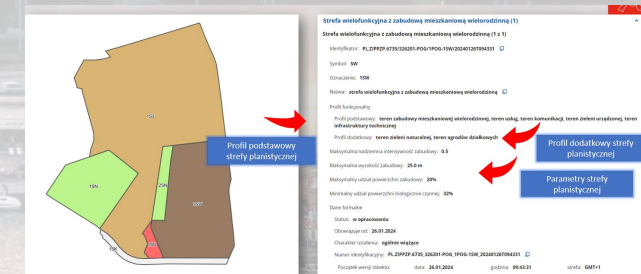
Strefa wielofunkcyjna z zabudową mieszkaniową wielorodzinną (1)

Strefa wielofunkcyjna z zabudową mieszkaniową wielorodzinną (1 z 1)

Identyfikator: PL.ZIPPZP.6735_326201-POG/1POG-1SW/20240126T094331

Symbol: SW

Oznaczenie: 1SW

Nazwa: strefa wielofunkcyjna z zabudową mieszkaniową wielorodzinną

Profil funkcjonalny

Profil podstawowy: teren zabudowy mieszkaniowej wielorodzinnej, teren usług, teren komunikacji, teren zieleni urządzonej, teren infrastruktury technicznej

Profil dodatkowy: teren zieleni naturalnej, teren ogrodów działkowych

Maksymalna nadziemna intensywność zabudowy: 0.5

Maksymalna wysokość zabudowy: 25.0 m

Maksymalny udział powierzchni zabudowy: 20%

Minimalny udział powierzchni biologicznie czynnej: 32%

Dane formalne

Status: w opracowaniu

Obowiązuje od: 26.01.2024

Charakter ustalenia: ogólnie wiążące

Numer identyfikacyjny: PL.ZIPPZP.6735_326201-POG/1POG-1SW/20240126T094331

Początek wersji obiektu: data: 26.01.2024 godzina: 09:43:31 strefa: GMT+1

Profil podstawowy strefy planistycznej

Profil dodatkowy strefy planistycznej

Parametry strefy planistycznej

1SW

1SN

2SN

1SP

1SR